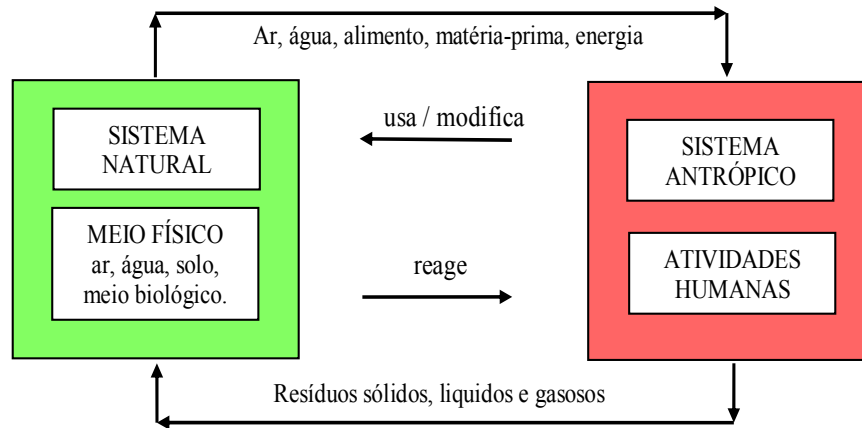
Ar, água, alimento, matéria-prima, energia

SISTEMA NATURAL

MEIO FÍSICO
ar, água, solo, meio biológico.

usa / modifica

reage

SISTEMA ANTRÓPICO

ATIVIDADES HUMANAS

Resíduos sólidos, liquidos e gasosos